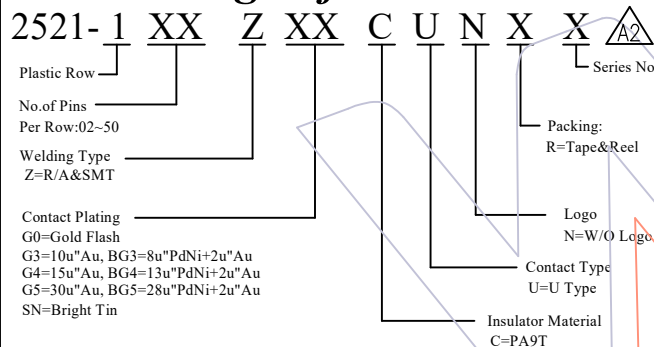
2521-1 XX Z XX C U N X X A2

Plastic Row

No.of Pins
Per Row:02~50

Welding Type
Z=R/A&SMT

Contact Plating
G0=Gold Flash
G3=10u"Au, BG3=8u"PdNi+2u"Au
G4=15u"Au, BG4=13u"PdNi+2u"Au
G5=30u"Au, BG5=28u"PdNi+2u"Au
SN=Bright Tin

Series No

Packing:
R=Tape&Reel

Logo
N=W/O Logo

Contact Type
U=U Type

Insulator Material
C=PA9T